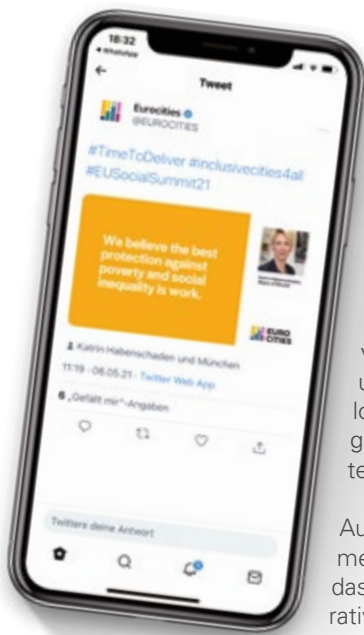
18:32
◂ WhatsApp

Tweet

Eurocities
@EUROCITIES

#TimeToDeliver #inclusivecities4all #EUSocialSummit21

We believe the best protection against poverty and social inequality is work.

EURO CITIES

Katrin Habenschaden und München

11:19 · 06.05.21 · Twitter Web App

6 „Gefällt mir"-Angaben

Twittere deine Antwort

V
u
lo
g
te

Au
me
das
rativ